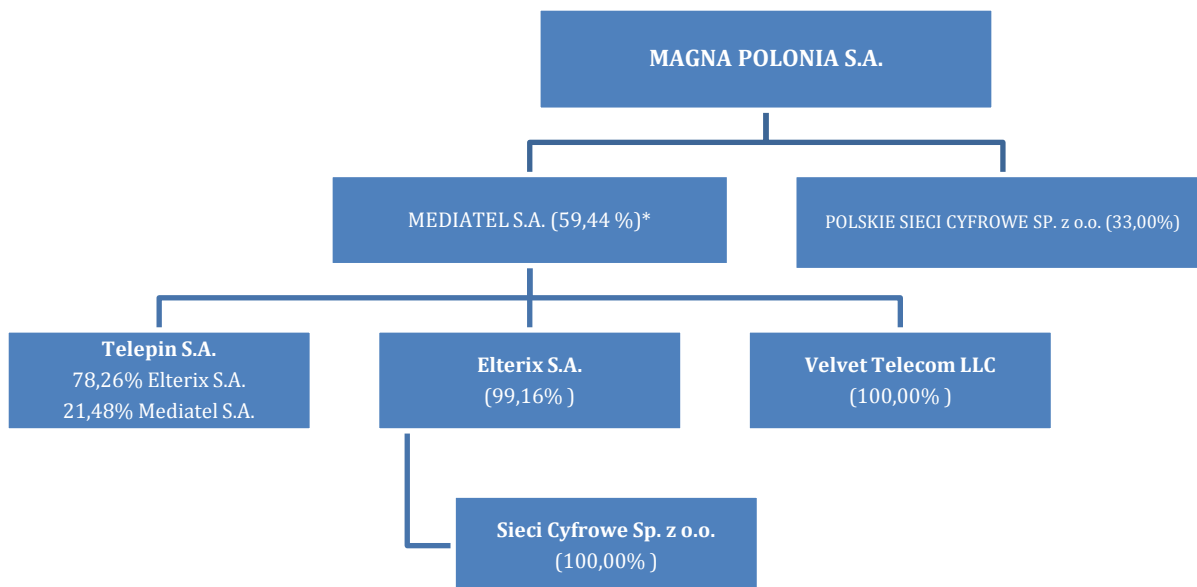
MAGNA POLONIA S.A.

MEDIATEL S.A. (59,44 %)*

POLSKIE SIECI CYFROWE SP. z o.o. (33,00%)

Telepin S.A.
78,26% Elterix S.A.
21,48% Mediatel S.A.

Elterix S.A.
(99,16% )

Velvet Telecom LLC
(100,00% )

Sieci Cyfrowe Sp. z o.o.
(100,00% )